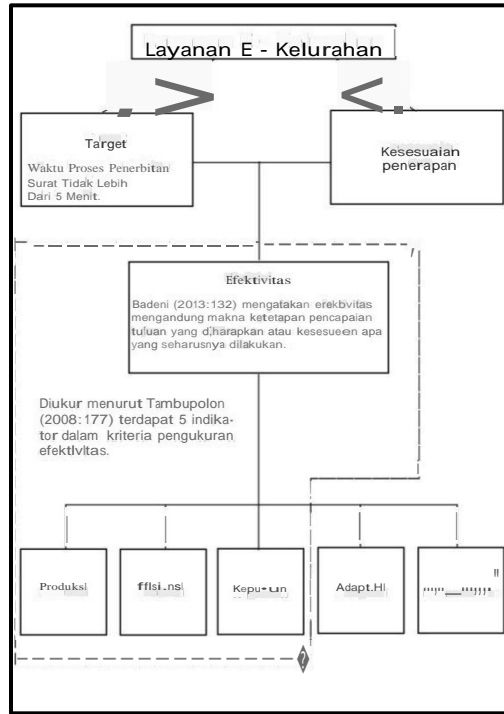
Layanan E - Kelurahan

Target

Waktu Proses Penerbitan Surat Tidak Lebih Dari 5 Menit.

Kesesuaian penerapan

Efektivitas

Badeni (2013:132) mengatakan erekbvitas mengandung makna ketetapan pencapaian tuluan yang d,harapkan atau kesesueen apa yang seharusnya dilakukan.

Diukur menurut Tambupolon (2008:177) terdapat 5 indikator dalam kriteria pengukuran efektlvltas.

Produksi

fflsi.nsl

Kepu-un

Adapt.Hl

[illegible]